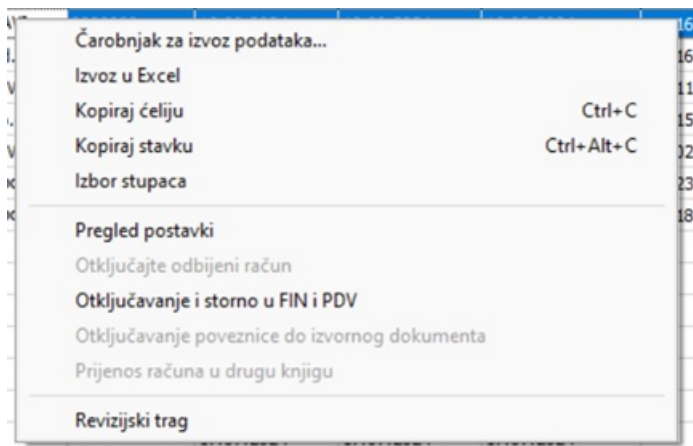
Čarobnjak za izvoz podataka...
Izvoz u Excel
Kopiraj ćeliju Ctrl+C
Kopiraj stavku Ctrl+Alt+C
Izbor stupaca

Pregled postavki
Otključajte odbijeni račun
Otključavanje i storno u FIN i PDV
Otključavanje poveznice do izvornog dokumenta
Prijenos računa u drugu knjigu

Revizijski trag